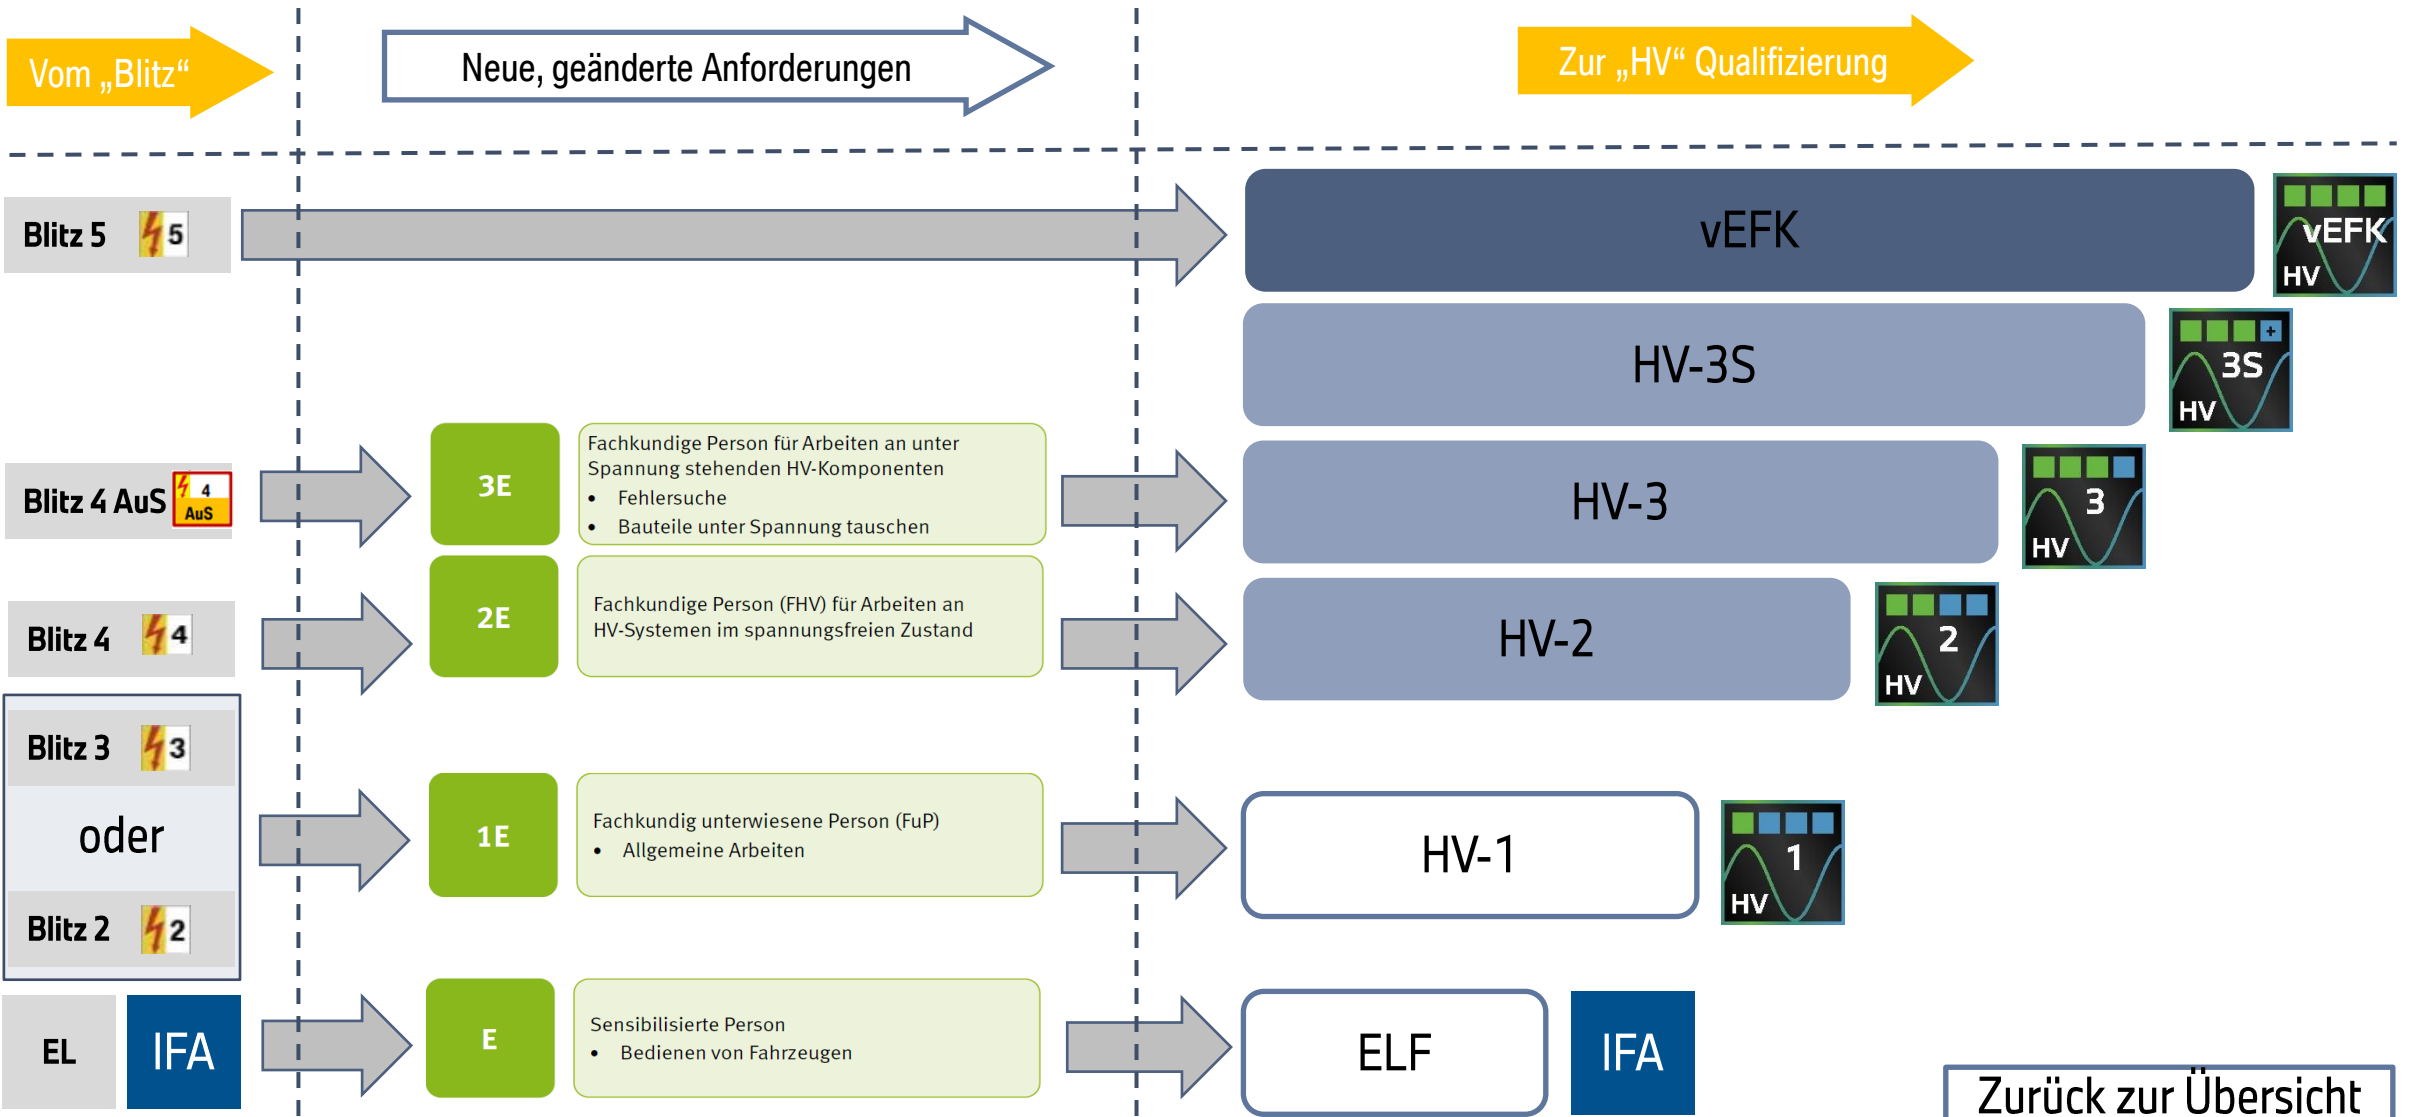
Vom „Blitz“

Neue, geänderte Anforderungen

Zur „HV“ Qualifizierung

Blitz 5 5

vEFK

vEFK HV

HV-3S

3S HV

Blitz 4 AuS 4 AuS

3E

Fachkundige Person für Arbeiten an unter Spannung stehenden HV-Komponenten
- Fehlersuche
- Bauteile unter Spannung tauschen

HV-3

3 HV

Blitz 4 4

2E

Fachkundige Person (FHV) für Arbeiten an HV-Systemen im spannungsfreien Zustand

HV-2

2 HV

Blitz 3 3

oder

Blitz 2 2

1E

Fachkundig unterwiesene Person (FuP)
- Allgemeine Arbeiten

HV-1

1 HV

EL IFA

E

Sensibilisierte Person
- Bedienen von Fahrzeugen

ELF

IFA

Zurück zur Übersicht